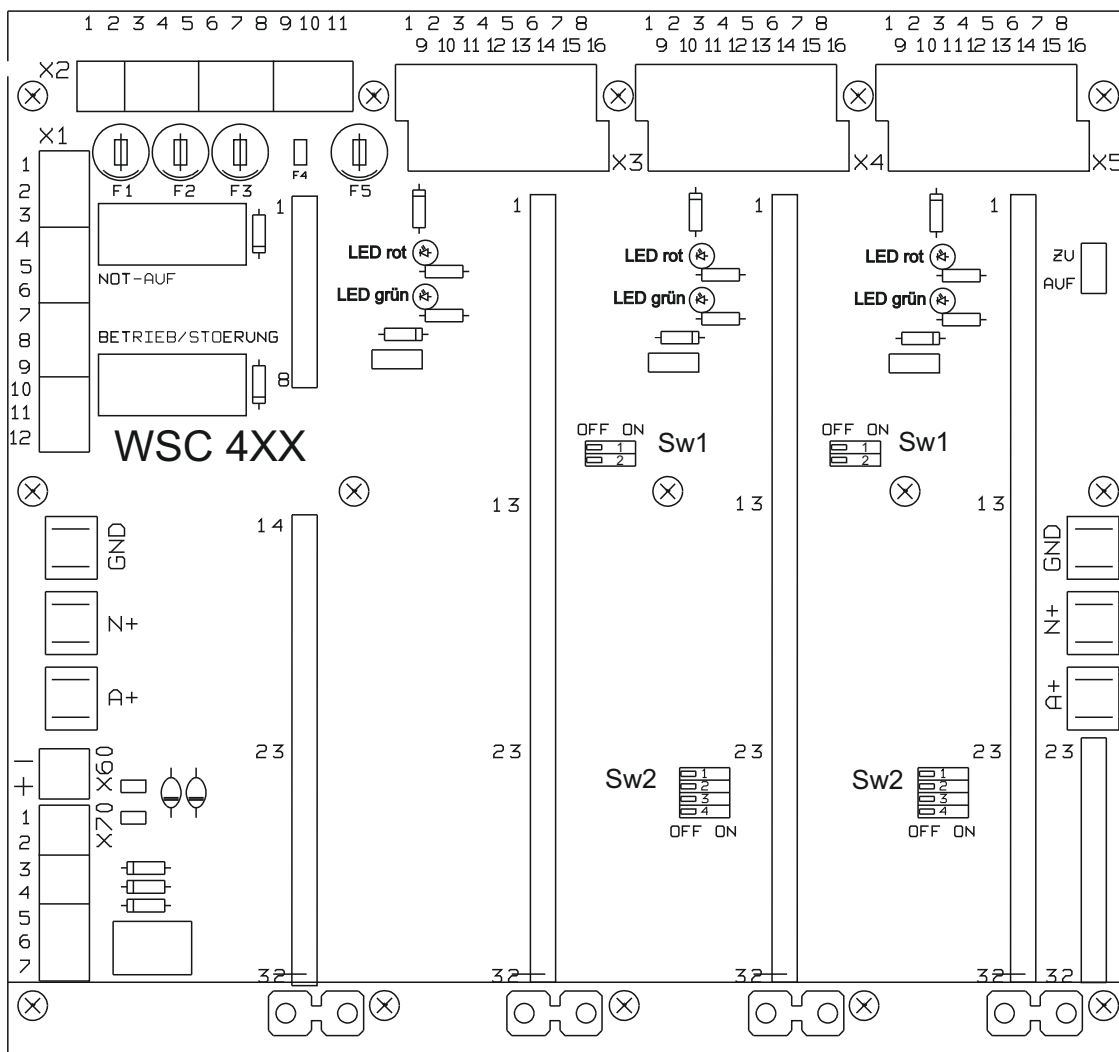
1 2 3 4 5 6 7 8 9 10 11

1 2 3 4 5 6 7 8
9 10 11 12 13 14 15 16

1 2 3 4 5 6 7 8
9 10 11 12 13 14 15 16

1 2 3 4 5 6 7 8
9 10 11 12 13 14 15 16

X2

X1

F1 F2 F3 F4 F5

X3 X4 X5

1
2
3
4
5
6
7
8
9
10
11
12

NOT-AUF

BETRIEB/STOERUNG

1

8

LED rot

LED grün

1

LED rot

LED grün

1

LED rot

LED grün

1

ZU
AUF

WSC 4XX

OFF ON
1
2
Sw1

OFF ON
1
2
Sw1

14

13

13

13

GND

N+

A+

GND

N+

A+

23

23

23

23

23

Sw2
1
2
3
4
OFF ON

Sw2
1
2
3
4
OFF ON

—
+
X60

X70
1
2
3
4
5
6
7

32

32

32

32

32